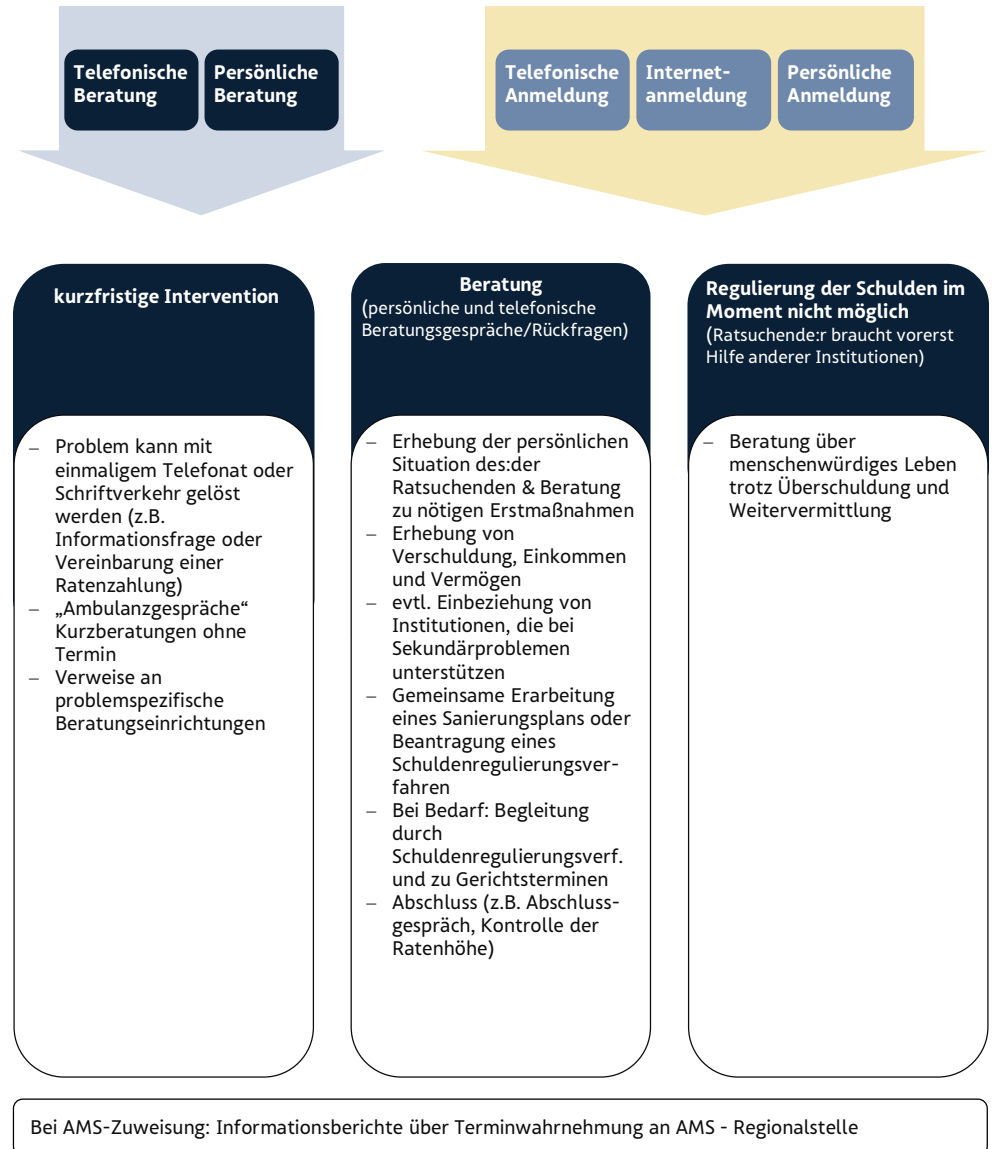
Telefonische Beratung

Persönliche Beratung

Telefonische Anmeldung

Internetanmeldung

Persönliche Anmeldung

kurzfristige Intervention

– Problem kann mit einmaligem Telefonat oder Schriftverkehr gelöst werden (z.B. Informationsfrage oder Vereinbarung einer Ratenzahlung)
– „Ambulanzgespräche“ Kurzberatungen ohne Termin
– Verweise an problemspezifische Beratungseinrichtungen

Beratung
(persönliche und telefonische Beratungsgespräche/Rückfragen)

– Erhebung der persönlichen Situation des:der Ratsuchenden & Beratung zu nötigen Erstmaßnahmen
– Erhebung von Verschuldung, Einkommen und Vermögen
– evtl. Einbeziehung von Institutionen, die bei Sekundärproblemen unterstützen
– Gemeinsame Erarbeitung eines Sanierungsplans oder Beantragung eines Schuldenregulierungsverfahren
– Bei Bedarf: Begleitung durch Schuldenregulierungsverf. und zu Gerichtsterminen
– Abschluss (z.B. Abschlussgespräch, Kontrolle der Ratenhöhe)

Regulierung der Schulden im Moment nicht möglich
(Ratsuchende:r braucht vorerst Hilfe anderer Institutionen)

– Beratung über menschenwürdiges Leben trotz Überschuldung und Weitervermittlung

Bei AMS-Zuweisung: Informationsberichte über Terminwahrnehmung an AMS - Regionalstelle